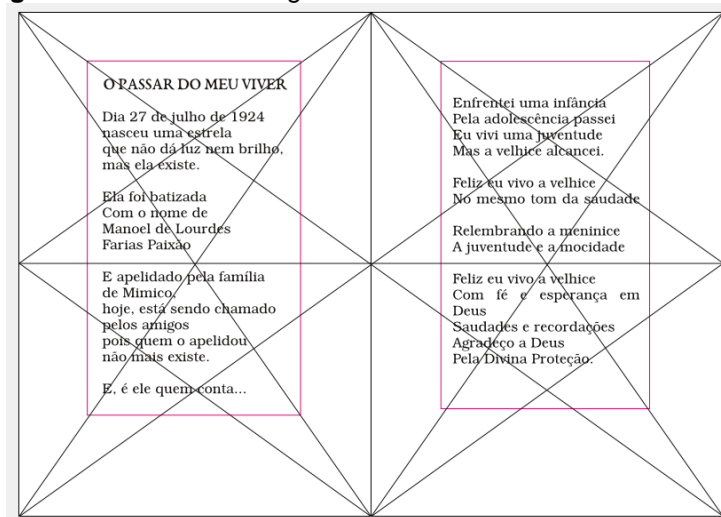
O PASSAR DO MEU VIVER

Dia 27 de julho de 1924
nasceu uma estrela
que não dá luz nem brilho,
mas ela existe.

Ela foi batizada
Com o nome de
Manoel de Lourdes
Farias Paixão

E apelidado pela família
de Mimico,
hoje, está sendo chamado
pelos amigos
pois quem o apelidou
não mais existe.

E, é ele quem conta...

Enfrentei uma infância
Pela adolescência passei
Eu vivi uma juventude
Mas a velhice alcancei.

Feliz eu vivo a velhice
No mesmo tom da saudade

Relembrando a meninice
A juventude e a mocidade

Feliz eu vivo a velhice
Com fé e esperança em Deus
Saudades e recordações
Agradeço a Deus
Pela Divina Proteção.